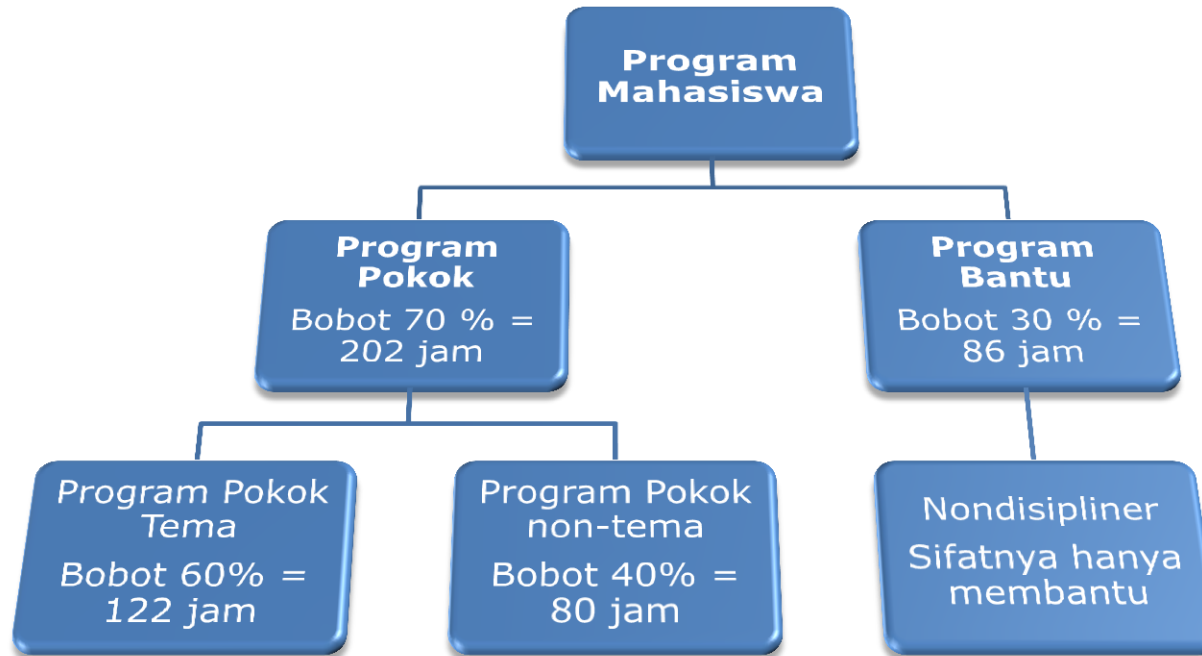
Program Mahasiswa

Program Pokok

Bobot 70 % = 202 jam

Program Bantu

Bobot 30 % = 86 jam

Program Pokok Tema

Bobot 60% = 122 jam

Program Pokok non-tema

Bobot 40% = 80 jam

Nondisipliner

Sifatnya hanya membantu